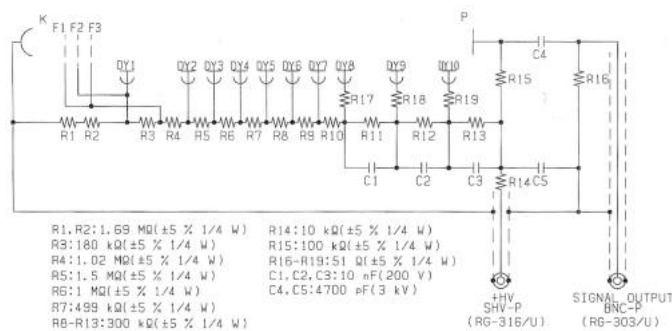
K F1 F2 F3

DY1 DY2 DY3 DY4 DY5 DY6 DY7 DY8 DY9 DY10

P

C4

R16

R15

R17 R18 R19

R1 R2 R3 R4 R5 R6 R7 R8 R9 R10 R11 R12 R13

C1 C2 C3 R14 C5

R1,R2:1.69 MΩ(±5 % 1/4 W)
R3:180 kΩ(±5 % 1/4 W)
R4:1.02 MΩ(±5 % 1/4 W)
R5:1.5 MΩ(±5 % 1/4 W)
R6:1 MΩ(±5 % 1/4 W)
R7:499 kΩ(±5 % 1/4 W)
R8-R13:300 kΩ(±5 % 1/4 W)

R14:10 kΩ(±5 % 1/4 W)
R15:100 kΩ(±5 % 1/4 W)
R16-R19:51 Ω(±5 % 1/4 W)
C1,C2,C3:10 nF(200 V)
C4,C5:4700 pF(3 kV)

+HV
SHV-P
(RG-316/U)

SIGNAL OUTPUT
BNC-P
(RG-303/U)